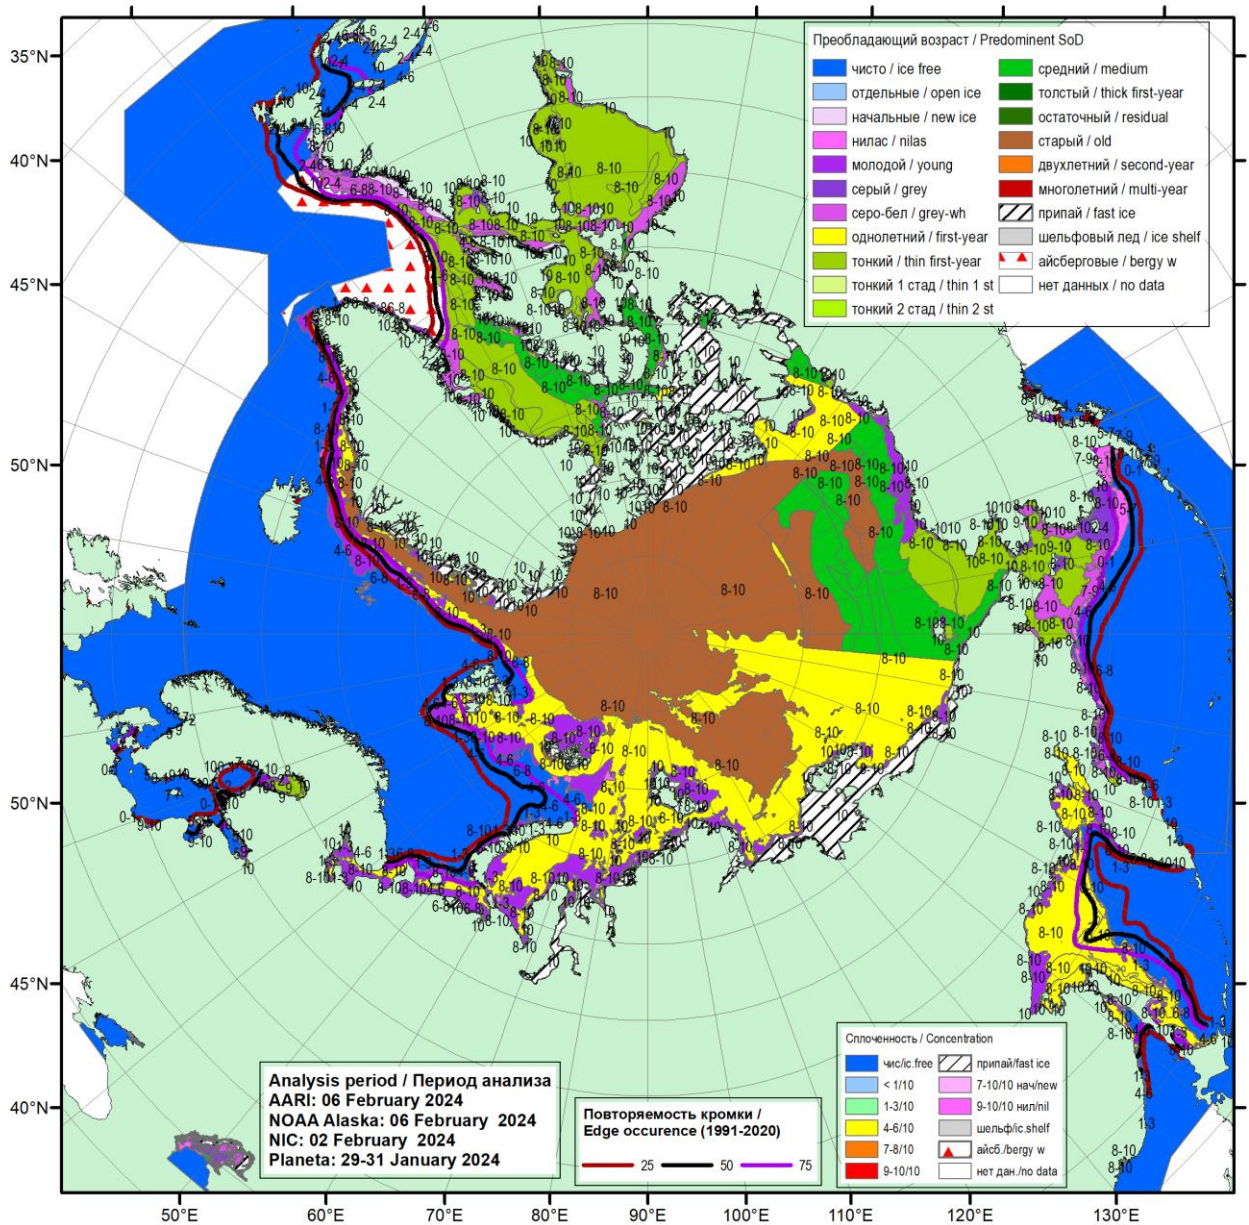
35°N
40°N
45°N
50°N
50°N
45°N
40°N

Преобладающий возраст / Predominent SoD
чисто / ice free
отдельные / open ice
начальные / new ice
нилас / nilas
молодой / young
серый / grey
серо-бел / grey-wh
однолетний / first-year
тонкий / thin first-year
тонкий 1 стад / thin 1 st
тонкий 2 стад / thin 2 st
средний / medium
толстый / thick first-year
остаточный / residual
старый / old
двухлетний / second-year
многолетний / multi-year
припай / fast ice
шельфовый лед / ice shelf
айсберговые / bergy w
нет данных / no data

8-10
10
2-4
4-6
1-3
7-9
0-1

Сплоченность / Concentration
чис/ic.free
< 1/10
1-3/10
4-6/10
7-8/10
9-10/10
припай/fast ice
7-10/10 нач/new
9-10/10 нил/nil
шельф/ic.shelf
айсб./bergy w
нет дан./no data

Analysis period / Период анализа
AARI: 06 February 2024
NOAA Alaska: 06 February 2024
NIC: 02 February 2024
Planeta: 29-31 January 2024

Повторяемость кромки /
Edge occurence (1991-2020)
25
50
75

50°E
60°E
70°E
80°E
90°E
100°E
110°E
120°E
130°E